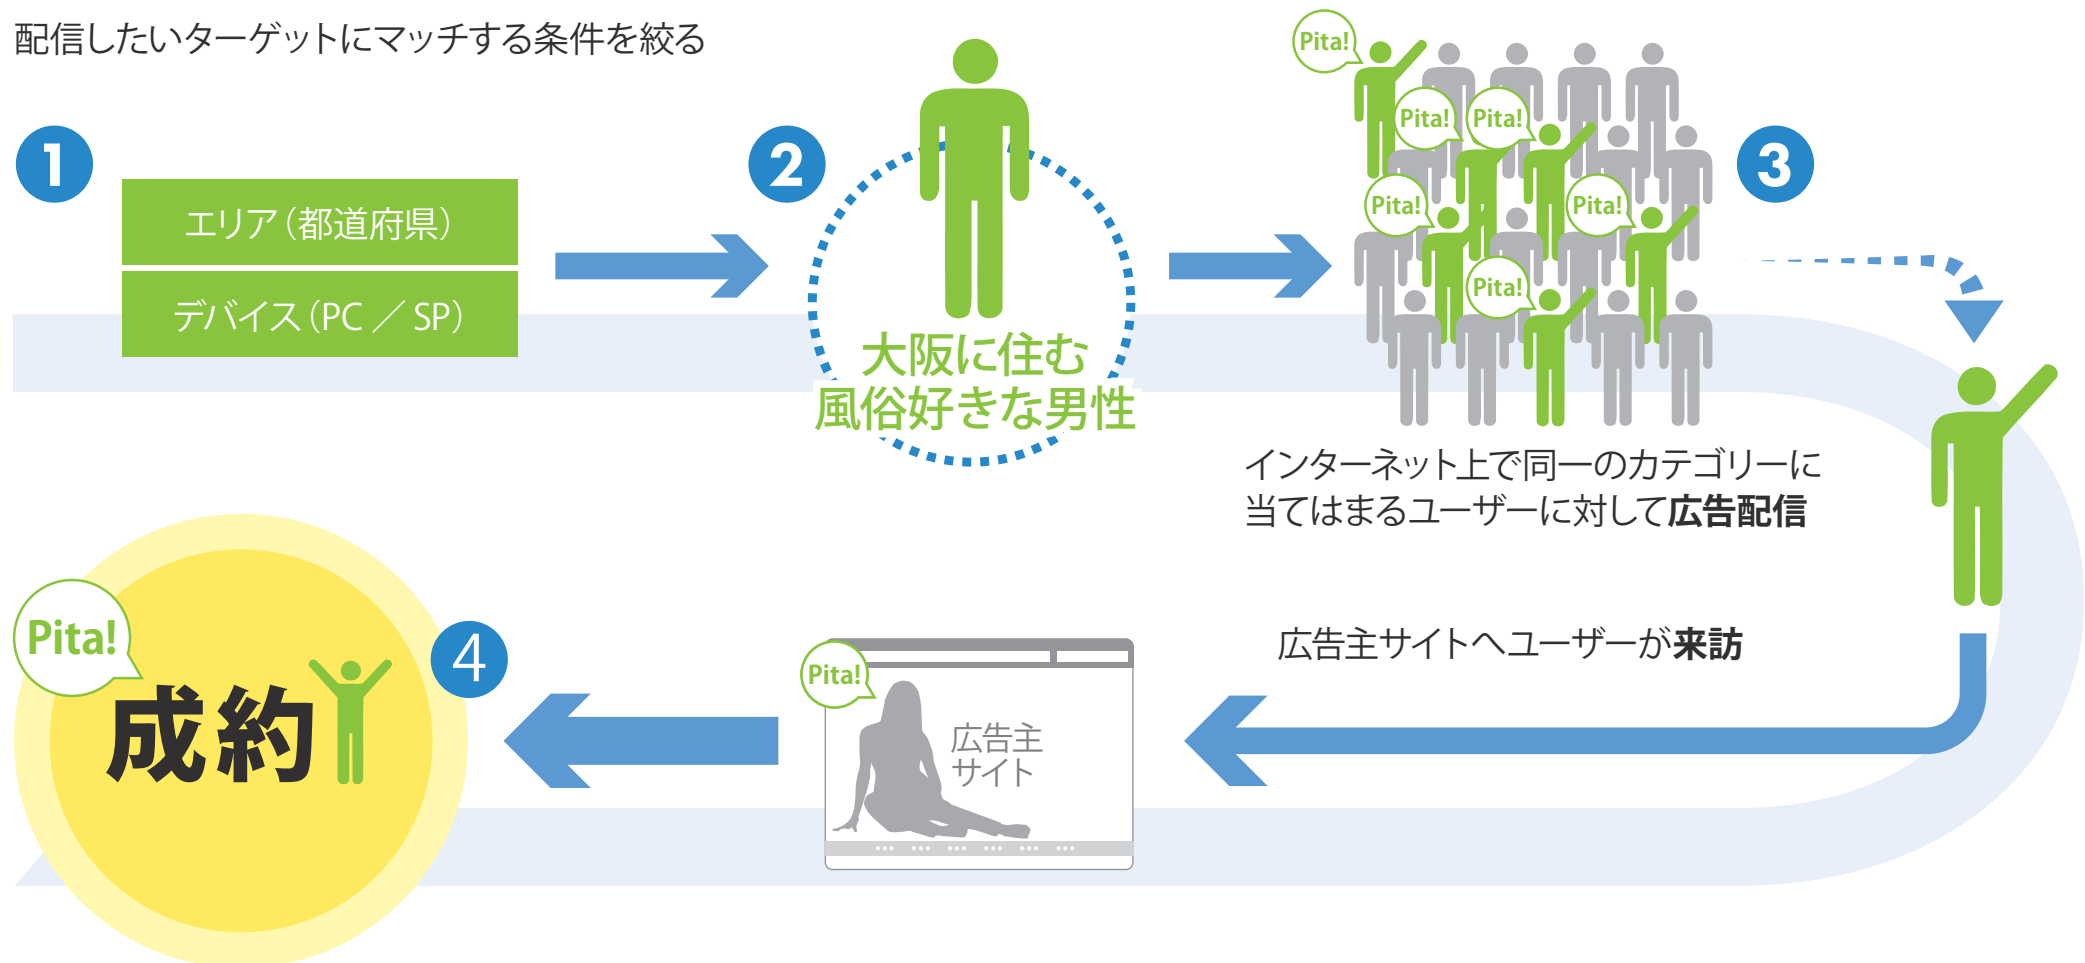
配信したいターゲットにマッチする条件を絞る

1

エリア（都道府県）

デバイス（PC ／ SP）

2

大阪に住む
風俗好きな男性

Pita!

Pita!

Pita!

Pita!

Pita!

Pita!

3

インターネット上で同一のカテゴリーに当てはまるユーザーに対して広告配信

広告主サイトへユーザーが来訪

Pita!

広告主
サイト

4

Pita!

成約